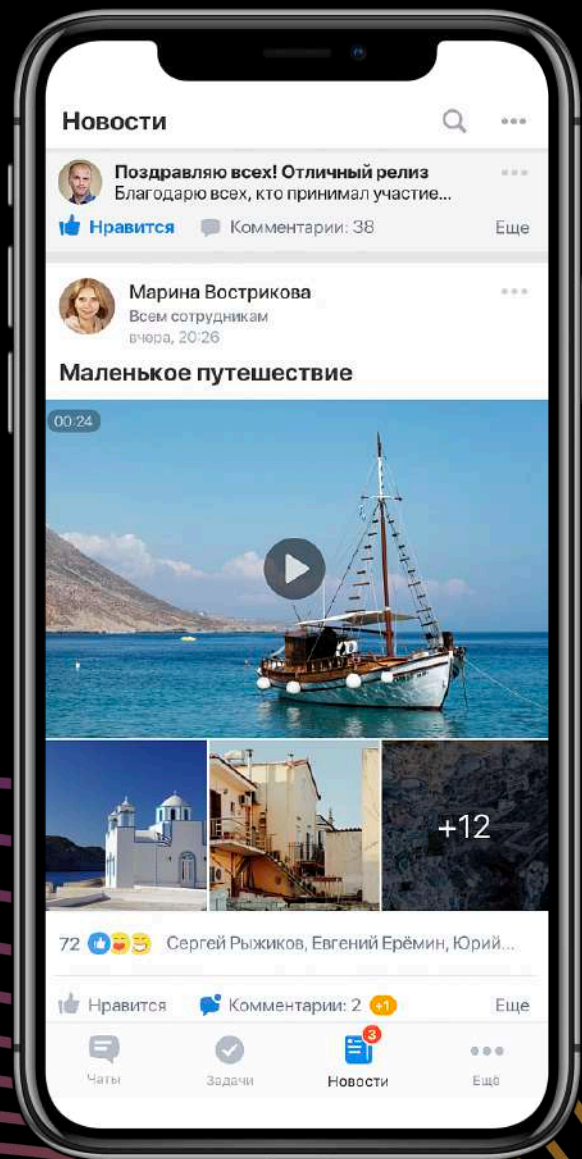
Новости

Поздравляю всех! Отличный релиз
Благодарю всех, кто принимал участие...

Нравится Комментарии: 38 Еще

Марина Вострикова
Всем сотрудникам
вчера, 20:26

Маленькое путешествие

00:24

+12

72 Сергей Рыжиков, Евгений Ерёмин, Юрий...

Нравится Комментарии: 2 +1 Еще

Чаты Задачи 3 Новости Еще